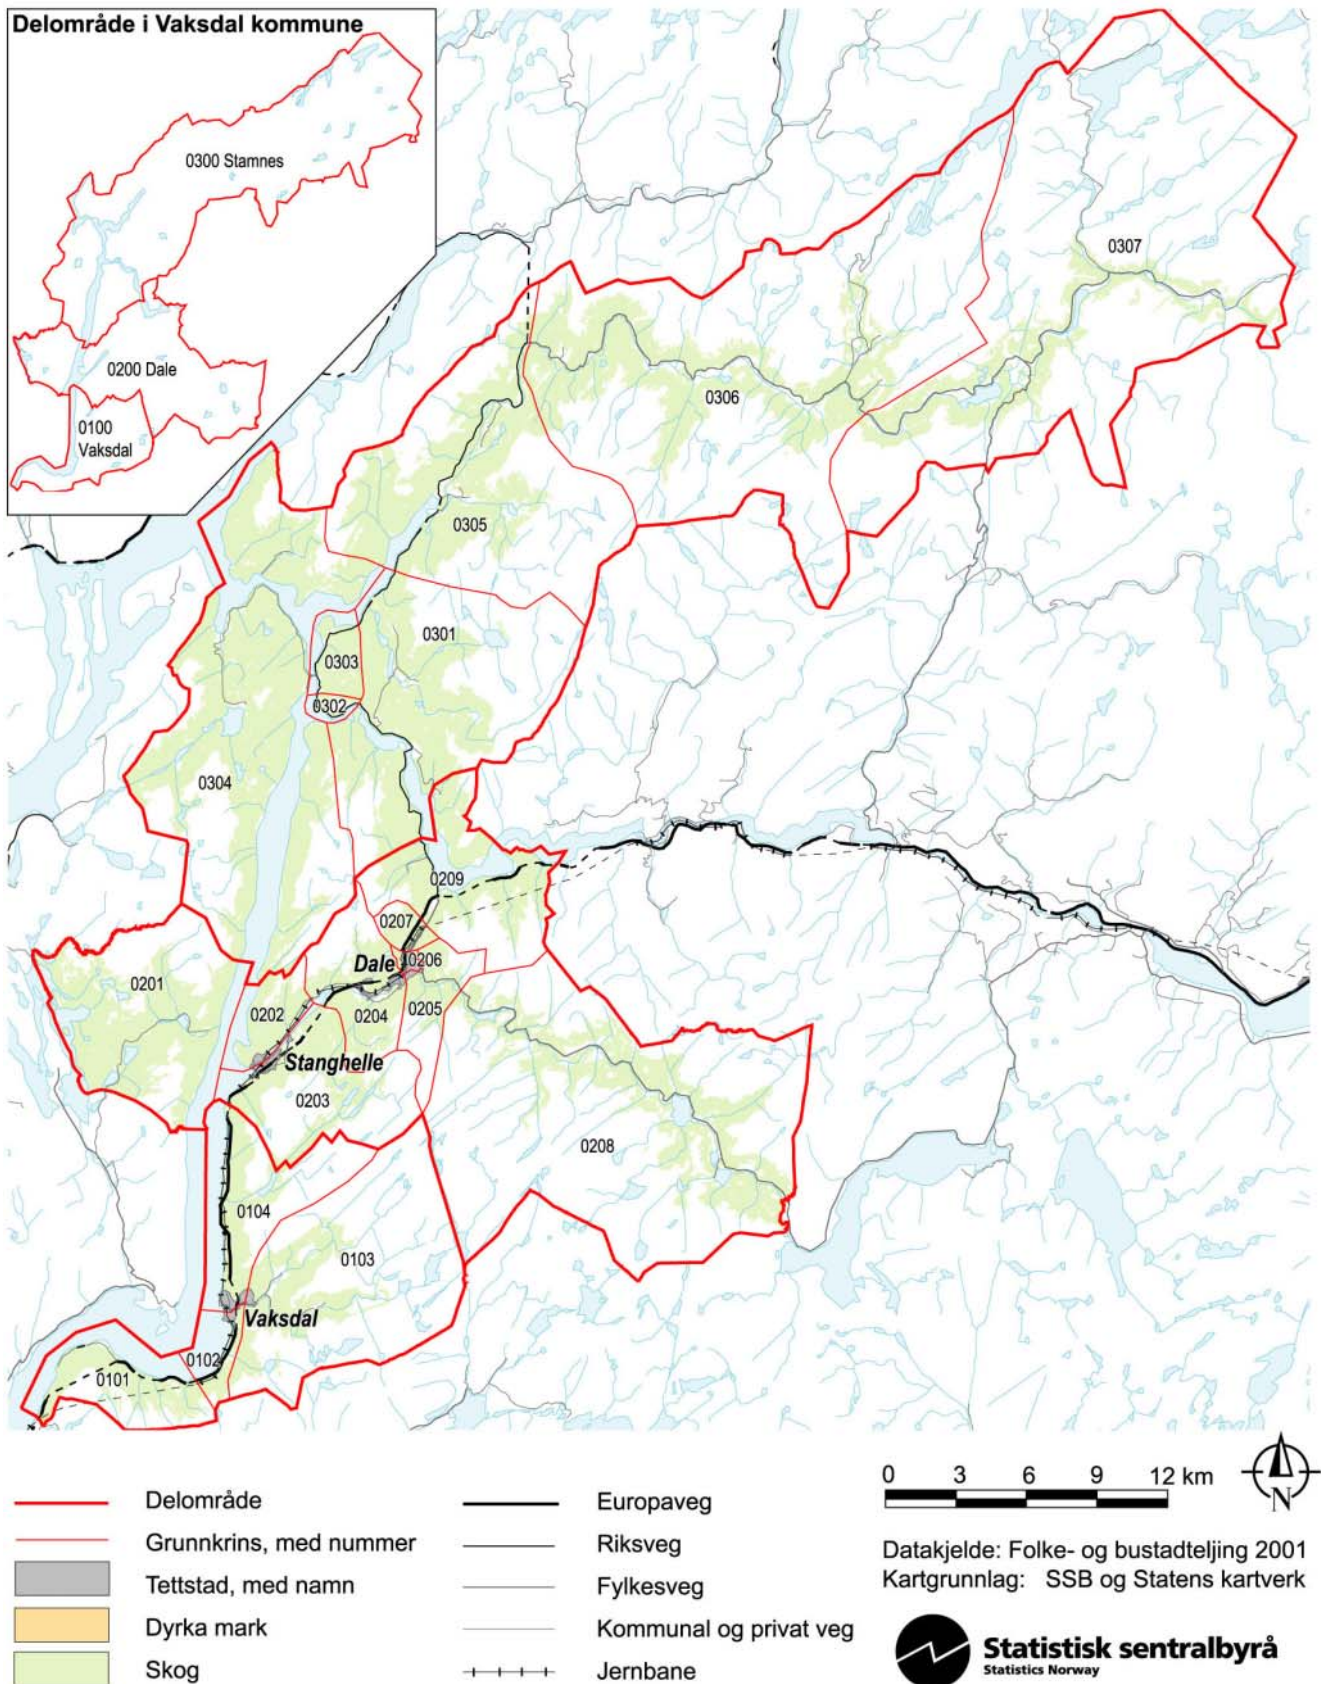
Delområde i Vaksdal kommune

0300 Stamnes

0200 Dale

0100 Vaksdal

0307

0306

0305

0301

0303

0302

0304

0209

0207

Dale

0206

0201

0202

0204

0205

Stanghelle

0203

0208

0104

0103

Vaksdal

0102

0101

Delområde

Grunnkrins, med nummer

Tettstad, med namn

Dyrka mark

Skog

Europaveg

Riksveg

Fylkesveg

Kommunal og privat veg

Jernbane

0 3 6 9 12 km

N

Datakjelde: Folke- og bustadteljing 2001
Kartgrunnlag: SSB og Statens kartverk

Statistisk sentralbyrå
Statistics Norway